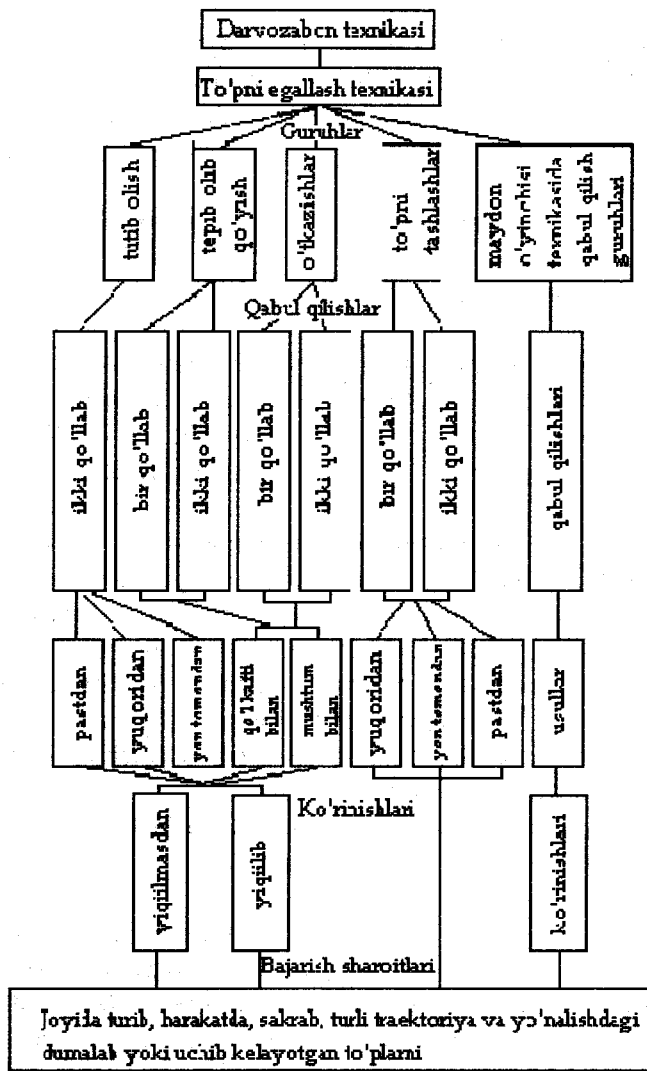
Darvozabon texnikasi

To'pni egallash texnikasi

Guruhlar

tutib olish

tepib olib qo'yish

o'tkazishlar

to'pni tashlashlar

maydon o'yinchisi texnikasida qabul qilish guruhlari

Qabul qilishlar

ikki qo'llab

bir qo'llab

ikki qo'llab

bir qo'llab

ikki qo'llab

bir qo'llab

ikki qo'llab

qabul qilishlari

pastdan

yuqoridan

yon tomondan

qo'l kafti bilan

mushtum bilan

yuqoridan

yon tomondan

pastdan

usullar

Ko'rinishlari

yiqilmasdan

yiqilib

ko'rinishlari

Bajarish sharoitlari

Joyida turib, harakatda, sakrab, turli traektoriya va yo'nalishdagi dumalab yoki uchib kelayotgan to'plarni